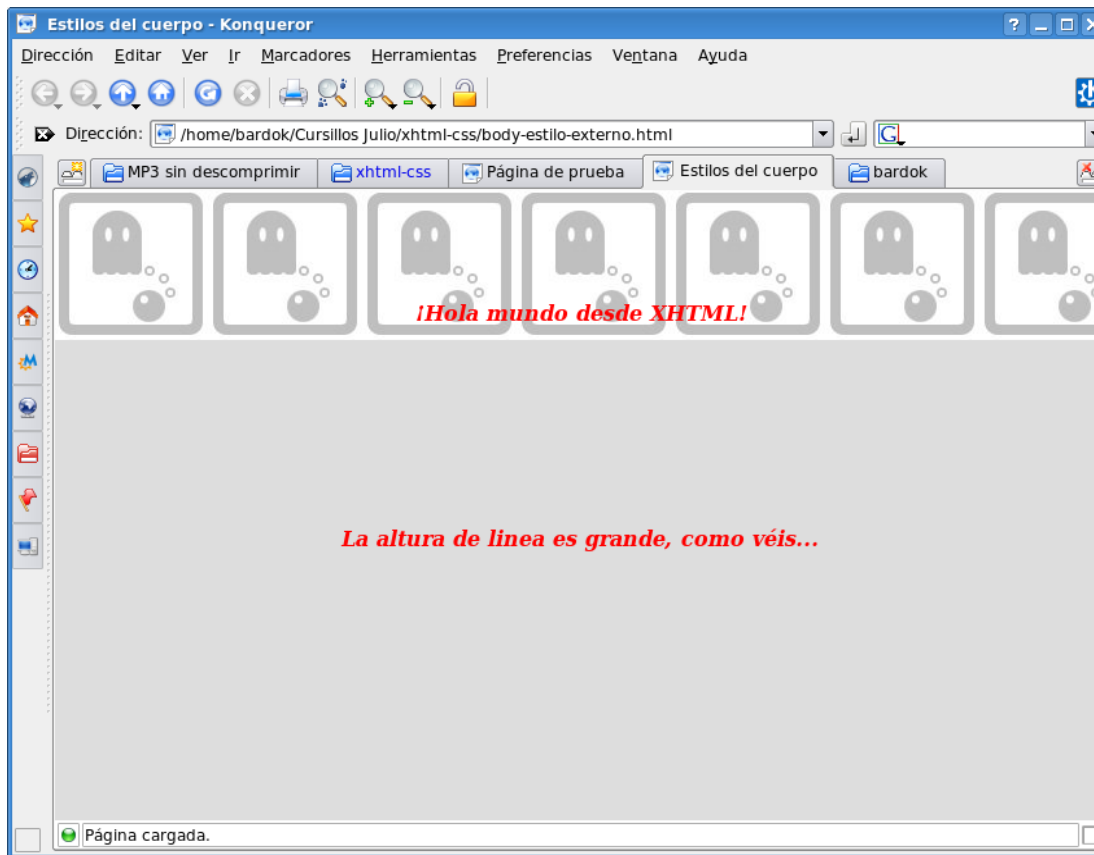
Estilos del cuerpo - Konqueror

Dirección Editar Ver Ir Marcadores Herramientas Preferencias Ventana Ayuda

Dirección: /home/bardok/Cursillos Julio/xhtml-css/body-estilo-externo.html

MP3 sin descomprimir xhtml-css Página de prueba Estilos del cuerpo bardok

¡Hola mundo desde XHTML!

La altura de linea es grande, como véis...

Página cargada.